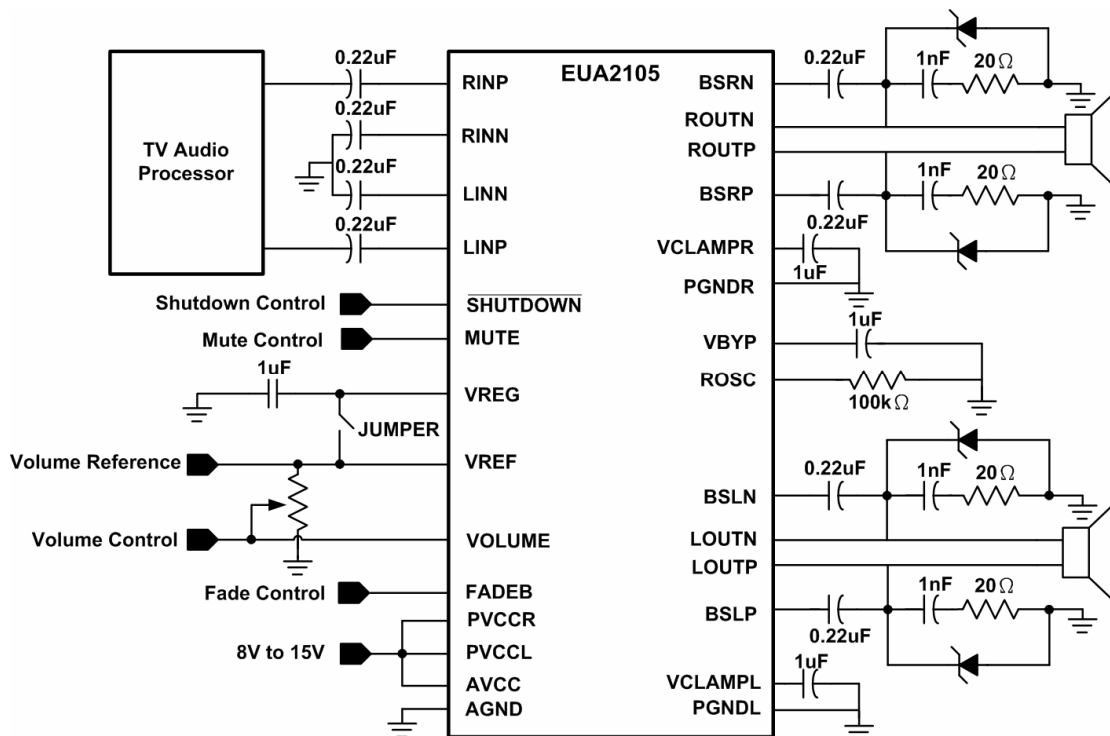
TV Audio Processor

0.22uF
0.22uF
0.22uF
0.22uF

EUA2105

RINP
RINN
LINN
LINP
$\overline{\text{SHUTDOWN}}$
MUTE
VREG
VREF
VOLUME
FADEB
PVCCR
PVCCL
AVCC
AGND

BSRN
ROUTN
ROUTP
BSRP
VCLAMPR
PGNDR
VBYP
ROSC
BSLN
LOUTN
LOUTP
BSLP
VCLAMPL
PGNDL

Shutdown Control
Mute Control
1uF
JUMPER
Volume Reference
Volume Control
Fade Control
8V to 15V

0.22uF
1nF
20Ω
1nF
20Ω
0.22uF
1uF
1uF
100kΩ
0.22uF
1nF
20Ω
1nF
20Ω
0.22uF
1uF